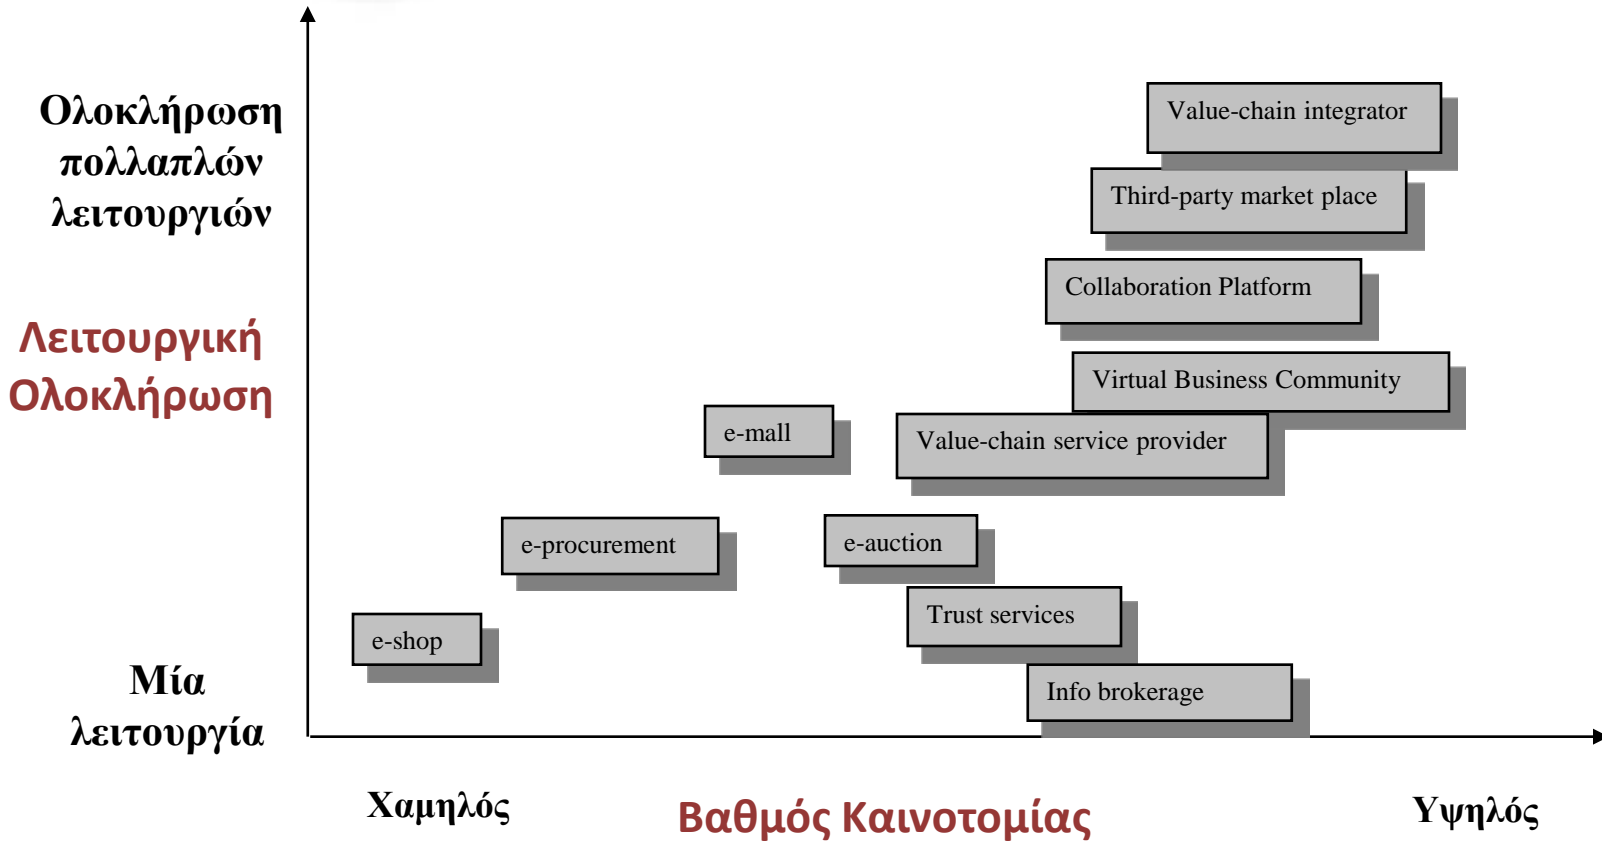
Ολοκλήρωση πολλαπλών λειτουργιών

Λειτουργική Ολοκλήρωση

Μία λειτουργία

Value-chain integrator

Third-party market place

Collaboration Platform

Virtual Business Community

e-mall

Value-chain service provider

e-procurement

e-auction

Trust services

e-shop

Info brokerage

Χαμηλός

Βαθμός Καινοτομίας

Υψηλός